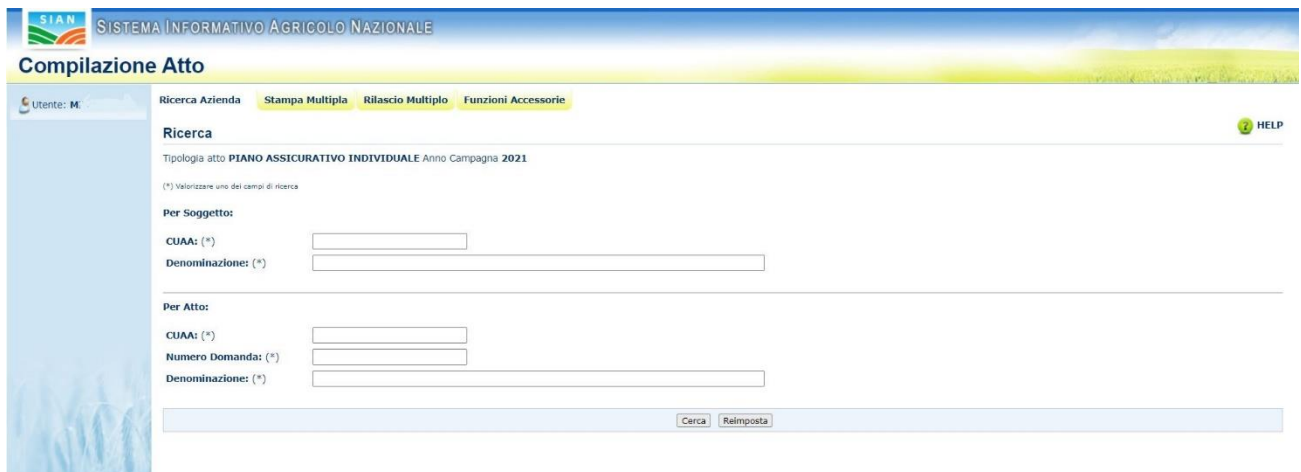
SIAN SISTEMA INFORMATIVO AGRICOLO NAZIONALE

Compilazione Atto

Utente: M

Ricerca Azienda | Stampa Multipla | Rilascio Multiplo | Funzioni Accessorie

Ricerca

HELP

Tipologia atto PIANO ASSICURATIVO INDIVIDUALE Anno Campagna 2021

(*) Valorizzare uno dei campi di ricerca

Per Soggetto:

CUAA: (*)

Denominazione: (*)

Per Atto:

CUAA: (*)

Numero Domanda: (*)

Denominazione: (*)

Cerca | Reimposta